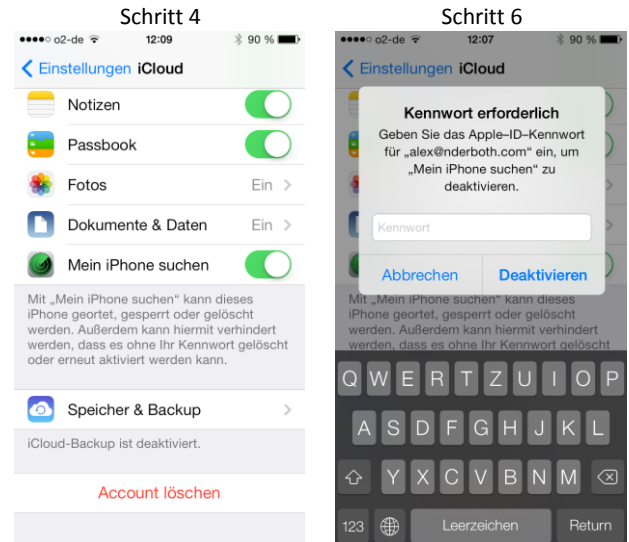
Schritt 4

●●●●○ o2-de 12:09 90 %

Einstellungen iCloud

Notizen

Passbook

Fotos Ein

Dokumente & Daten Ein

Mein iPhone suchen

Mit „Mein iPhone suchen“ kann dieses iPhone geortet, gesperrt oder gelöscht werden. Außerdem kann hiermit verhindert werden, dass es ohne Ihr Kennwort gelöscht oder erneut aktiviert werden kann.

Speicher & Backup

iCloud-Backup ist deaktiviert.

Account löschen

Schritt 6

●●●●○ o2-de 12:07 90 %

Einstellungen iCloud

Kennwort erforderlich

Geben Sie das Apple-ID-Kennwort für „alex@nderboth.com“ ein, um „Mein iPhone suchen“ zu deaktivieren.

Kennwort

Abbrechen Deaktivieren

Mit „Mein iPhone suchen“ kann dieses iPhone geortet, gesperrt oder gelöscht werden. Außerdem kann hiermit verhindert werden, dass es ohne Ihr Kennwort gelöscht

Q W E R T Z U I O P
A S D F G H J K L
Y X C V B N M
123 Leerzeichen Return